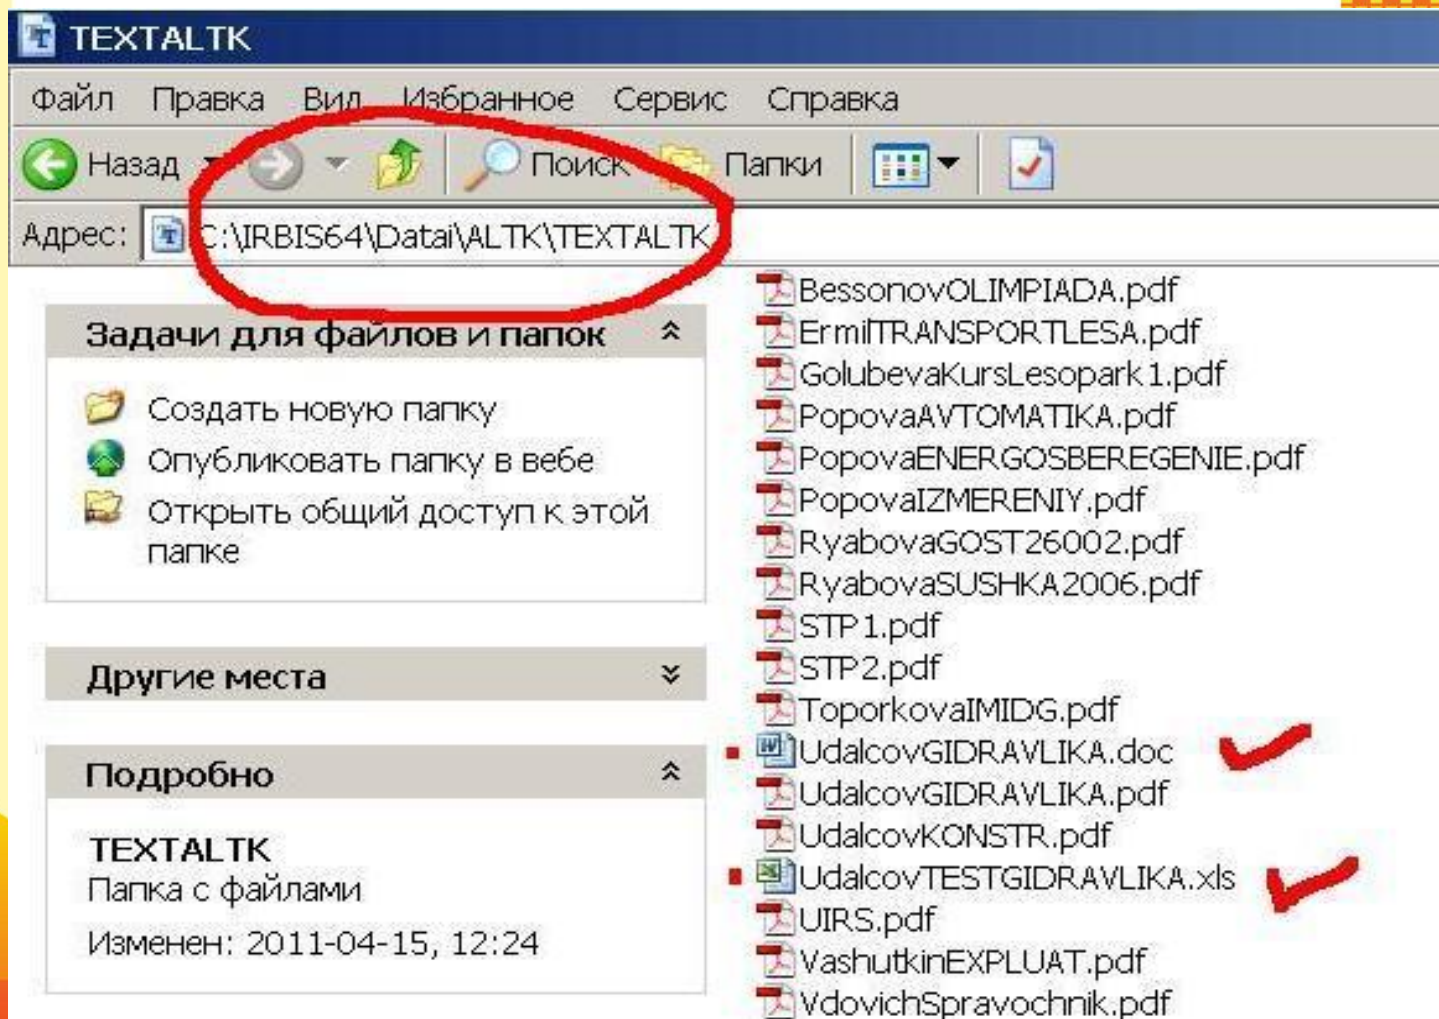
TEXTALTK

Файл Правка Вид Избранное Сервис Справка

Назад Поиск Папки

Адрес: C:\IRBIS64\Datai\ALTK\TEXTALTK

Задачи для файлов и папок

Создать новую папку
Опубликовать папку в вебе
Открыть общий доступ к этой папке

Другие места

Подробно

TEXTALTK
Папка с файлами
Изменен: 2011-04-15, 12:24

BessonovOLIMPIADA.pdf
ErmilTRANSPORTLESA.pdf
GolubevaKursLesopark1.pdf
PopovaAVTOMATIKA.pdf
PopovaENERGOSBEREGENIE.pdf
PopovaIZMERENIY.pdf
RyabovaGOST26002.pdf
RyabovaSUSHKA2006.pdf
STP1.pdf
STP2.pdf
ToporkovaIMIDG.pdf
UdalcovGIDRAVLIKA.doc
UdalcovGIDRAVLIKA.pdf
UdalcovKONSTR.pdf
UdalcovTESTGIDRAVLIKA.xls
UIRS.pdf
VashutkinEXPLUAT.pdf
VdovichSpravochnik.pdf